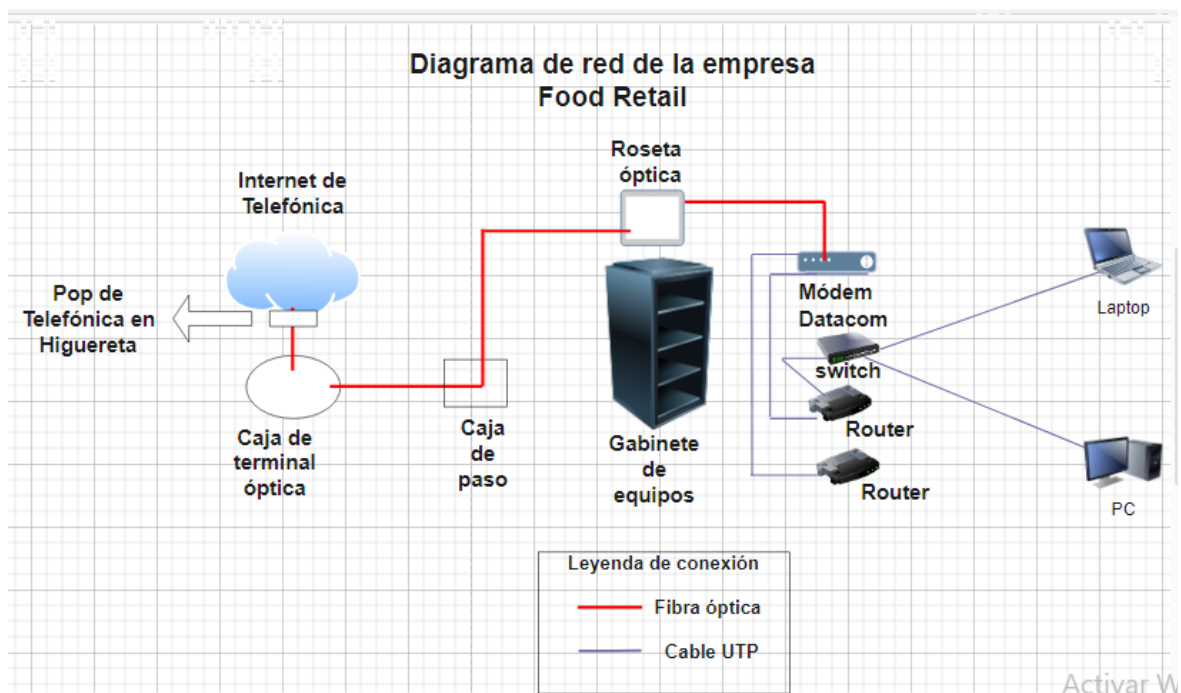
Diagrama de red de la empresa
Food Retail

Roseta óptica

Internet de Telefónica

Pop de Telefónica en Higuereta

Módem Datacom

Laptop

switch

Router

Router

Caja de terminal óptica

Caja de paso

Gabinete de equipos

PC

Leyenda de conexión

Fibra óptica

Cable UTP

Activar W